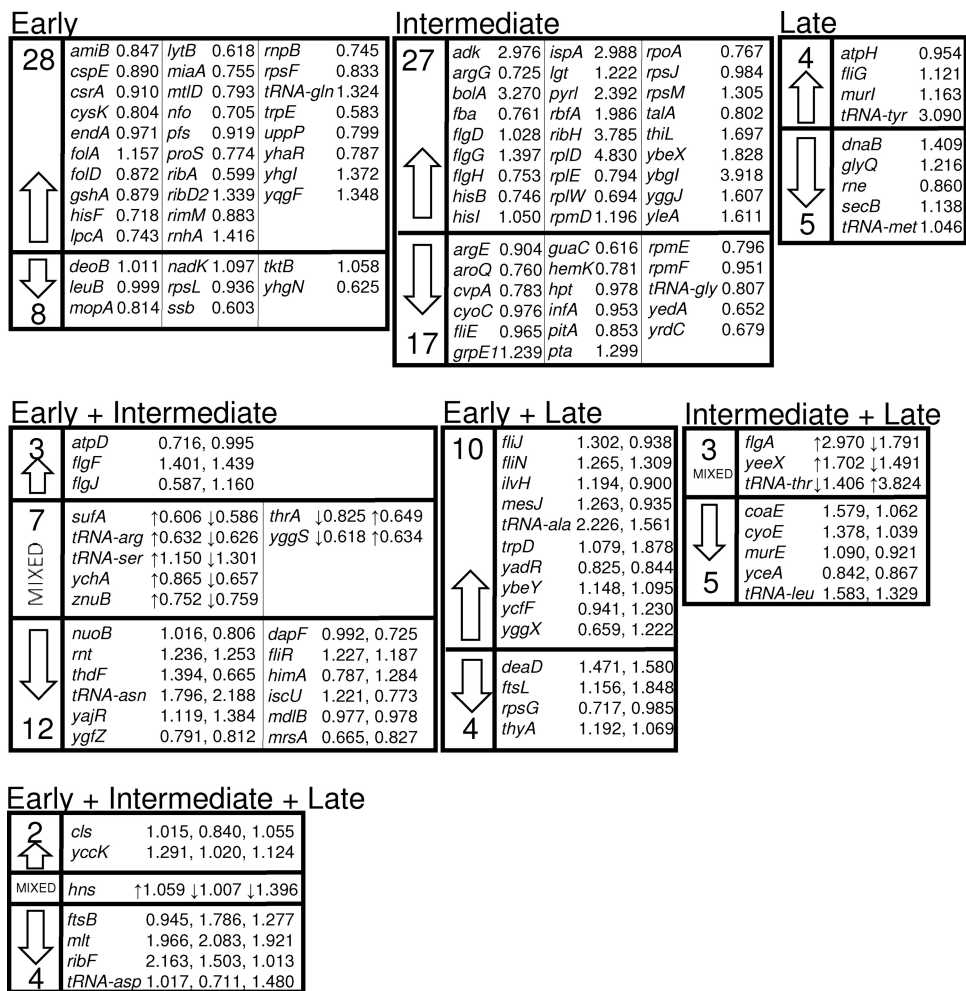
Early

28

| amiB 0.847 | lytB 0.618 | rnpB 0.745 |
|---|---|---|
| cspE 0.890 | miaA 0.755 | rpsF 0.833 |
| csrA 0.910 | mtlD 0.793 | tRNA-gln 1.324 |
| cysK 0.804 | nfo 0.705 | trpE 0.583 |
| endA 0.971 | pfs 0.919 | uppP 0.799 |
| folA 1.157 | proS 0.774 | yhaR 0.787 |
| folD 0.872 | ribA 0.599 | yhgI 1.372 |
| gshA 0.879 | ribD2 1.339 | yqgF 1.348 |
| hisF 0.718 | rimM 0.883 | |
| lpcA 0.743 | rnhA 1.416 | |

8

| deoB 1.011 | nadK 1.097 | tktB 1.058 |
|---|---|---|
| leuB 0.999 | rpsL 0.936 | yhgN 0.625 |
| mopA 0.814 | ssb 0.603 | |

Intermediate

27

| adk 2.976 | ispA 2.988 | rpoA 0.767 |
|---|---|---|
| argG 0.725 | lgt 1.222 | rpsJ 0.984 |
| bolA 3.270 | pyrI 2.392 | rpsM 1.305 |
| fba 0.761 | rbfA 1.986 | talA 0.802 |
| flgD 1.028 | ribH 3.785 | thiL 1.697 |
| flgG 1.397 | rplD 4.830 | ybeX 1.828 |
| flgH 0.753 | rplE 0.794 | ybgI 3.918 |
| hisB 0.746 | rplW 0.694 | yggJ 1.607 |
| hisI 1.050 | rpmD 1.196 | yleA 1.611 |

17

| argE 0.904 | guaC 0.616 | rpmE 0.796 |
|---|---|---|
| aroQ 0.760 | hemK 0.781 | rpmF 0.951 |
| cvpA 0.783 | hpt 0.978 | tRNA-gly 0.807 |
| cyoC 0.976 | infA 0.953 | yedA 0.652 |
| fliE 0.965 | pitA 0.853 | yrdC 0.679 |
| grpE 1.239 | pta 1.299 | |

Late

4

| atpH | 0.954 |
|---|---|
| fliG | 1.121 |
| murI | 1.163 |
| tRNA-tyr | 3.090 |

5

| dnaB | 1.409 |
|---|---|
| glyQ | 1.216 |
| rne | 0.860 |
| secB | 1.138 |
| tRNA-met | 1.046 |

Early + Intermediate

3

atpD 0.716, 0.995
flgF 1.401, 1.439
flgJ 0.587, 1.160

7 MIXED

| sufA ↑0.606 ↓0.586 | thrA ↓0.825 ↑0.649 |
|---|---|
| tRNA-arg ↑0.632 ↓0.626 | yggS ↓0.618 ↑0.634 |
| tRNA-ser ↑1.150 ↓1.301 | |
| ychA ↑0.865 ↓0.657 | |
| znuB ↑0.752 ↓0.759 | |

12

| nuoB 1.016, 0.806 | dapF 0.992, 0.725 |
|---|---|
| rnt 1.236, 1.253 | fliR 1.227, 1.187 |
| thdF 1.394, 0.665 | himA 0.787, 1.284 |
| tRNA-asn 1.796, 2.188 | iscU 1.221, 0.773 |
| yajR 1.119, 1.384 | mdlB 0.977, 0.978 |
| ygfZ 0.791, 0.812 | mrsA 0.665, 0.827 |

Early + Late

10

fliJ 1.302, 0.938
fliN 1.265, 1.309
ilvH 1.194, 0.900
mesJ 1.263, 0.935
tRNA-ala 2.226, 1.561
trpD 1.079, 1.878
yadR 0.825, 0.844
ybeY 1.148, 1.095
ycfF 0.941, 1.230
yggX 0.659, 1.222

4

deaD 1.471, 1.580
ftsL 1.156, 1.848
rpsG 0.717, 0.985
thyA 1.192, 1.069

Intermediate + Late

3 MIXED

flgA ↑2.970 ↓1.791
yeeX ↑1.702 ↓1.491
tRNA-thr ↓1.406 ↑3.824

5

coaE 1.579, 1.062
cyoE 1.378, 1.039
murE 1.090, 0.921
yceA 0.842, 0.867
tRNA-leu 1.583, 1.329

Early + Intermediate + Late

2

cls 1.015, 0.840, 1.055
yccK 1.291, 1.020, 1.124

MIXED

hns ↑1.059 ↓1.007 ↓1.396

4

ftsB 0.945, 1.786, 1.277
mlt 1.966, 2.083, 1.921
ribF 2.163, 1.503, 1.013
tRNA-asp 1.017, 0.711, 1.480